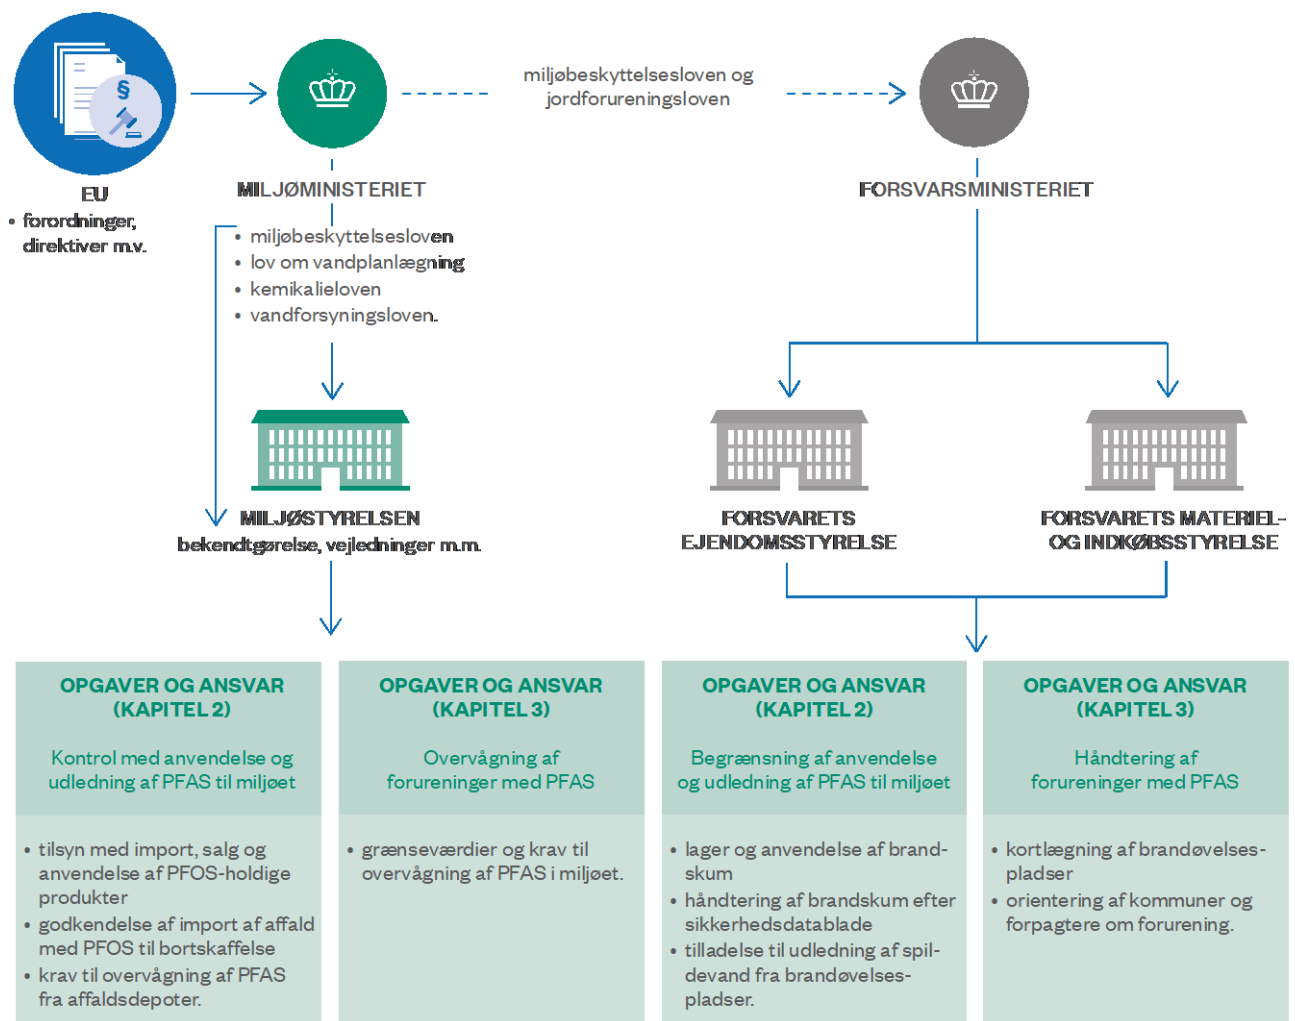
§

EU
• forordninger, direktiver m.v.

MILJØMINISTERIET

miljøbeskyttelsesloven og jordforureningsloven

FORSVARSMINISTERIET

• miljøbeskyttelsesloven
• lov om vandplanlægning
• kemikalieloven
• vandforsyningsloven.

MILJØSTYRELSEN
bekendtgørelse, vejledninger m.m.

FORSVARETS EJENDOMSSTYRELSE

FORSVARETS MATERIEL- OG INDKØBSSTYRELSE

OPGAVER OG ANSVAR (KAPITEL 2)

Kontrol med anvendelse og udledning af PFAS til miljøet

• tilsyn med import, salg og anvendelse af PFOS-holdige produkter
• godkendelse af import af affald med PFOS til bortskaffelse
• krav til overvågning af PFAS fra affaldsdepoter.

OPGAVER OG ANSVAR (KAPITEL 3)

Overvågning af forureninger med PFAS

• grænseværdier og krav til overvågning af PFAS i miljøet.

OPGAVER OG ANSVAR (KAPITEL 2)

Begrænsning af anvendelse og udledning af PFAS til miljøet

• lager og anvendelse af brandskum
• håndtering af brandskum efter sikkerhedsdatablade
• tilladelse til udledning af spildevand fra brandøvelsespladser.

OPGAVER OG ANSVAR (KAPITEL 3)

Håndtering af forureninger med PFAS

• kortlægning af brandøvelsespladser
• orientering af kommuner og forpagtere om forurening.